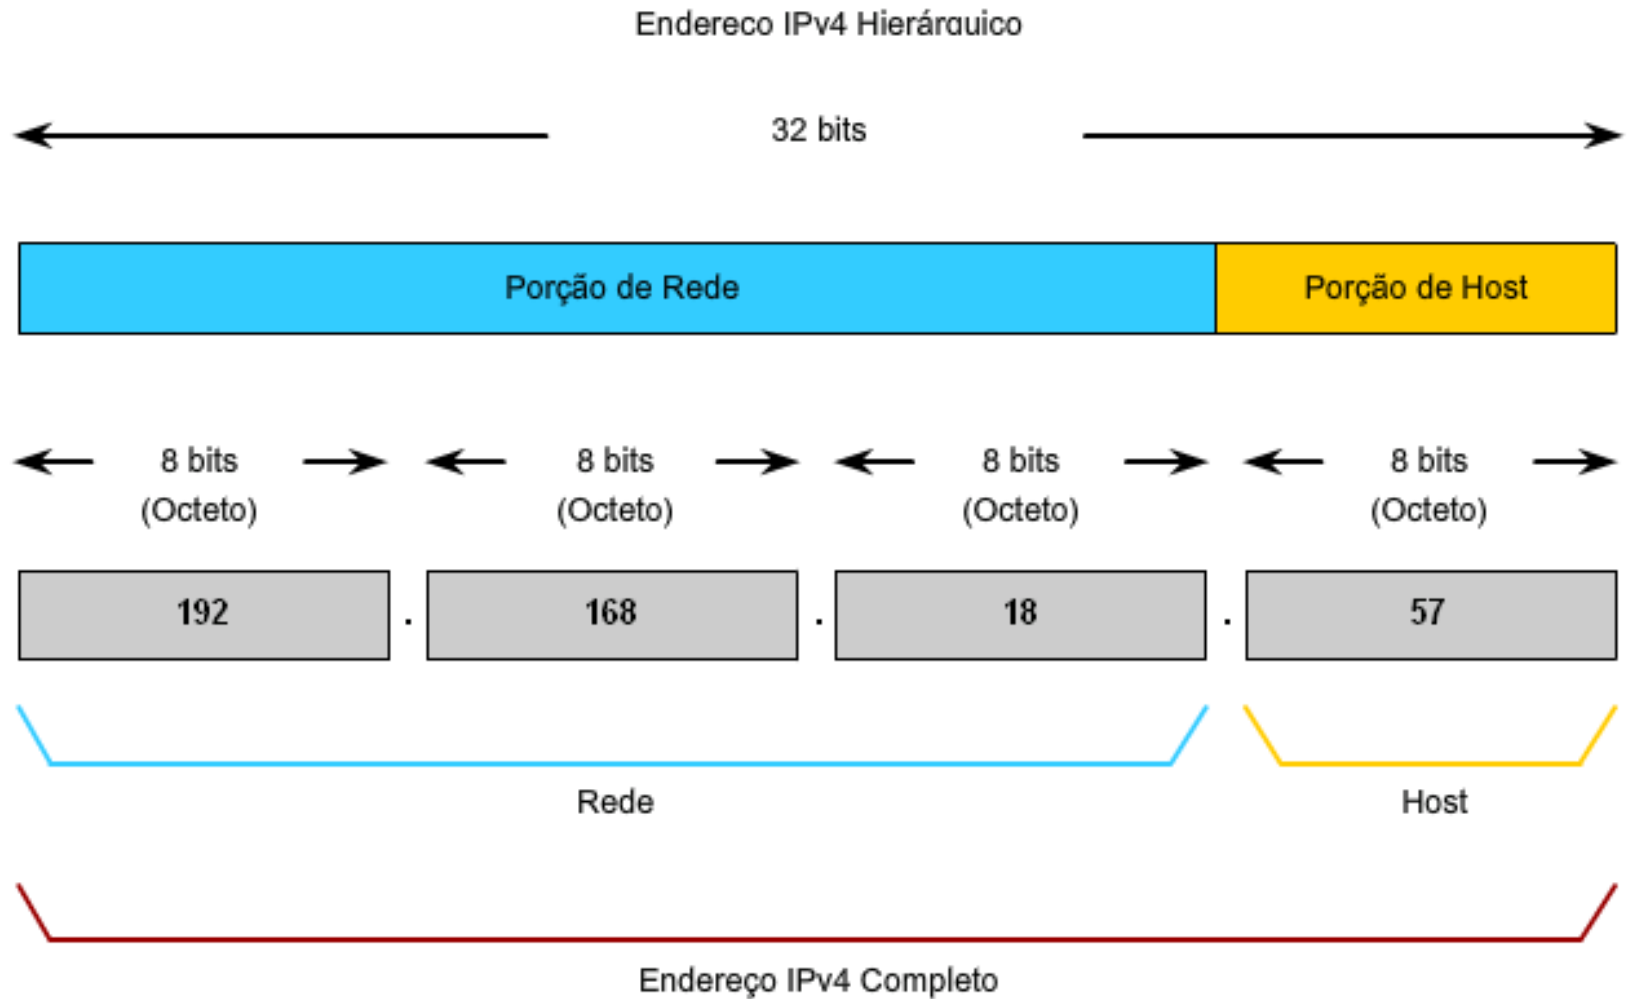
Endereço IPv4 Hierárquico

32 bits

Porção de Rede

Porção de Host

8 bits
(Octeto)

8 bits
(Octeto)

8 bits
(Octeto)

8 bits
(Octeto)

| 192 | . | 168 | . | 18 | . | 57 |
|---|---|---|---|---|---|---|

Rede

Host

Endereço IPv4 Completo